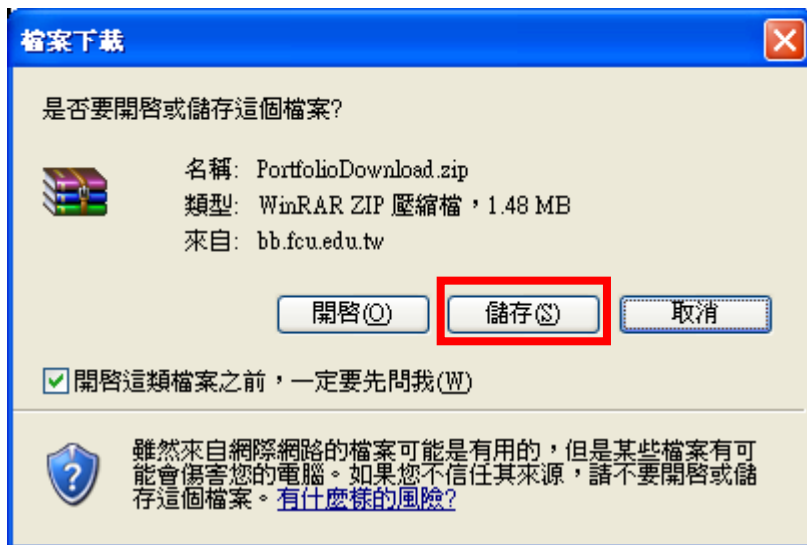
檔案下載

是否要開啓或儲存這個檔案?

名稱: PortfolioDownload.zip
類型: WinRAR ZIP 壓縮檔，1.48 MB
來自: bb.fcu.edu.tw

開啓(O) 儲存(S) 取消

開啓這類檔案之前，一定要先問我(W)

雖然來自網際網路的檔案可能是有用的，但是某些檔案有可能會傷害您的電腦。如果您不信任其來源，請不要開啓或儲存這個檔案。有什麼樣的風險?